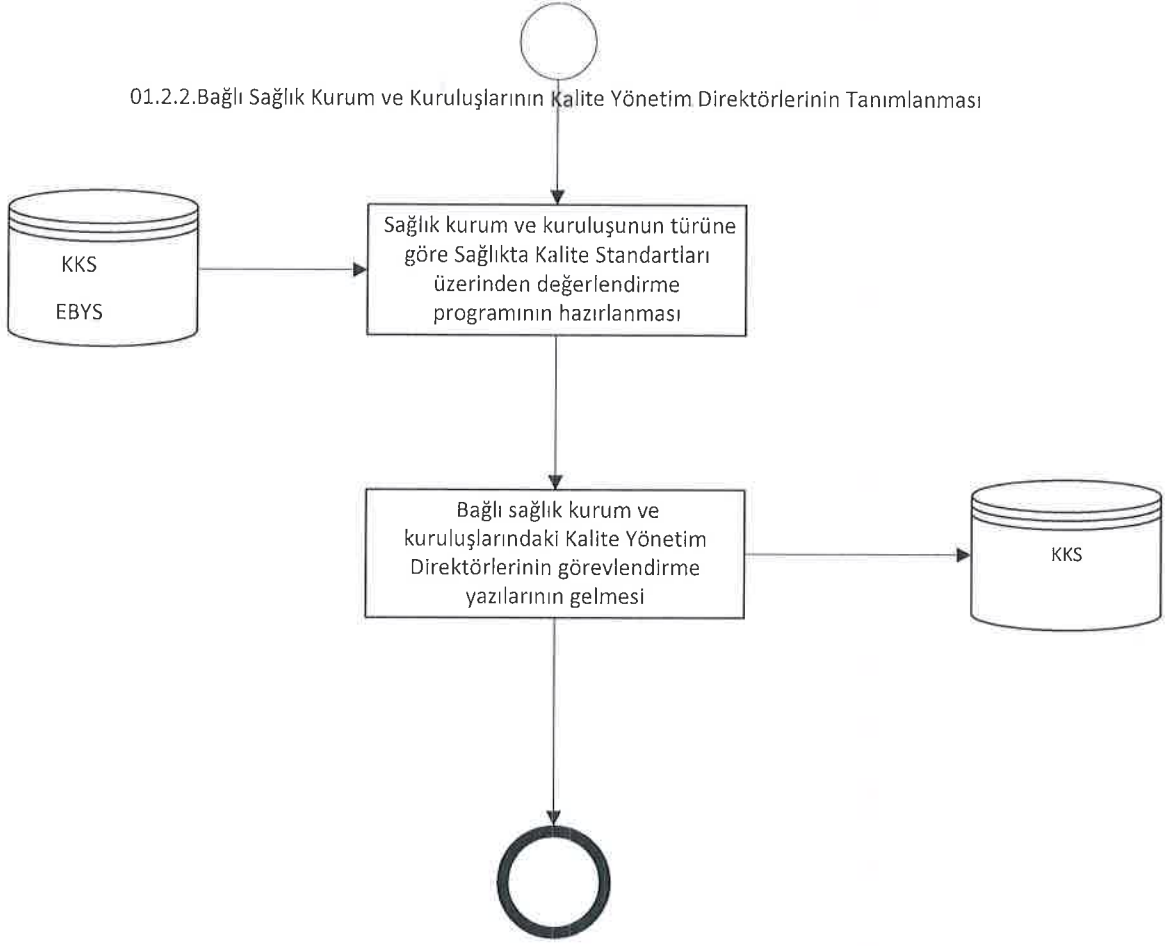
01.2.2.Bağlı Sağlık Kurum ve Kuruluşlarının Kalite Yönetim Direktörlerinin Tanımlanması

KKS
EBYS

Sağlık kurum ve kuruluşunun türüne göre Sağlıkta Kalite Standartları üzerinden değerlendirme programının hazırlanması

Bağlı sağlık kurum ve kuruluşlarındaki Kalite Yönetim Direktörlerinin görevlendirme yazılarının gelmesi

KKS